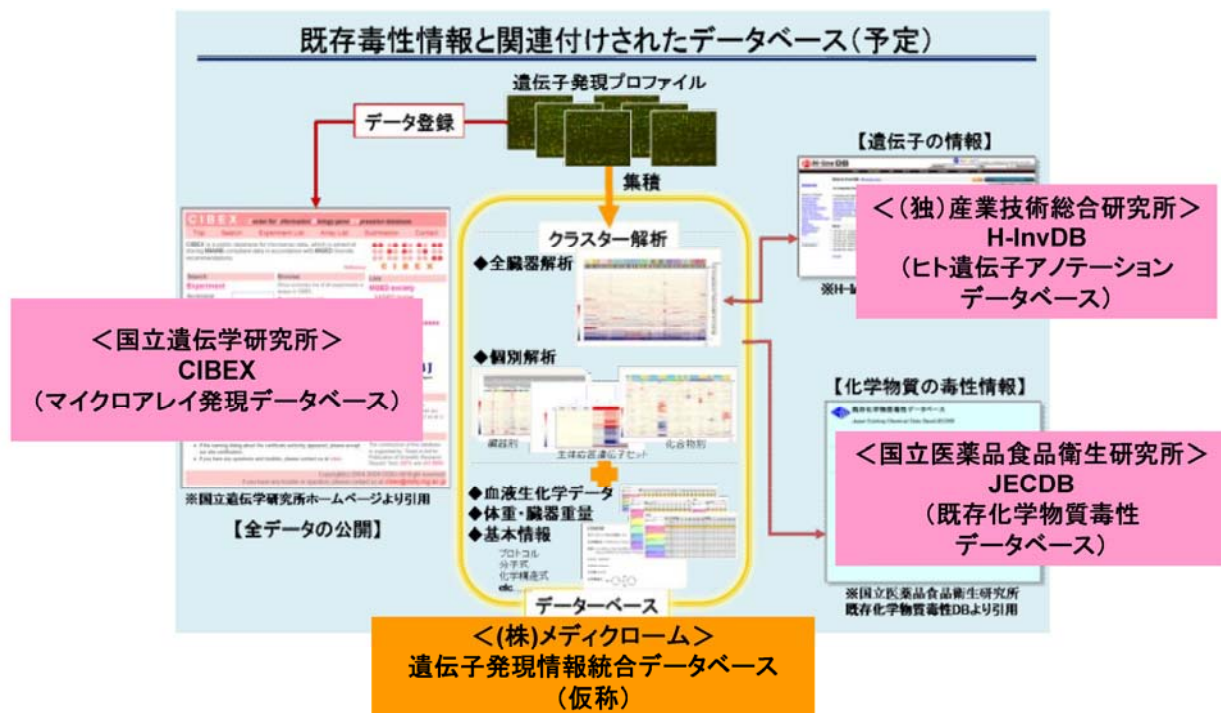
既存毒性情報と関連付けされたデータベース（予定）

遺伝子発現プロファイル

データ登録

集積

【遺伝子の情報】

＜（独）産業技術総合研究所＞
H-InvDB
（ヒト遺伝子アノテーション
データベース）

CIBEX

＜国立遺伝学研究所＞
CIBEX
（マイクロアレイ発現データベース）

※国立遺伝学研究所ホームページより引用

【全データの公開】

クラスター解析
◆全臓器解析

◆個別解析

臓器別

主体的遺伝子セット

化合物別

◆血液生化学データ
◆体重・臓器重量
◆基本情報
プロトコル
分子式
化学構造式
etc.

データーベース

【化学物質の毒性情報】

＜国立医薬品食品衛生研究所＞
JECDB
（既存化学物質毒性
データベース）

※国立医薬品食品衛生研究所
既存化学物質毒性DBより引用

＜(株)メディクローム＞
遺伝子発現情報統合データベース
（仮称）